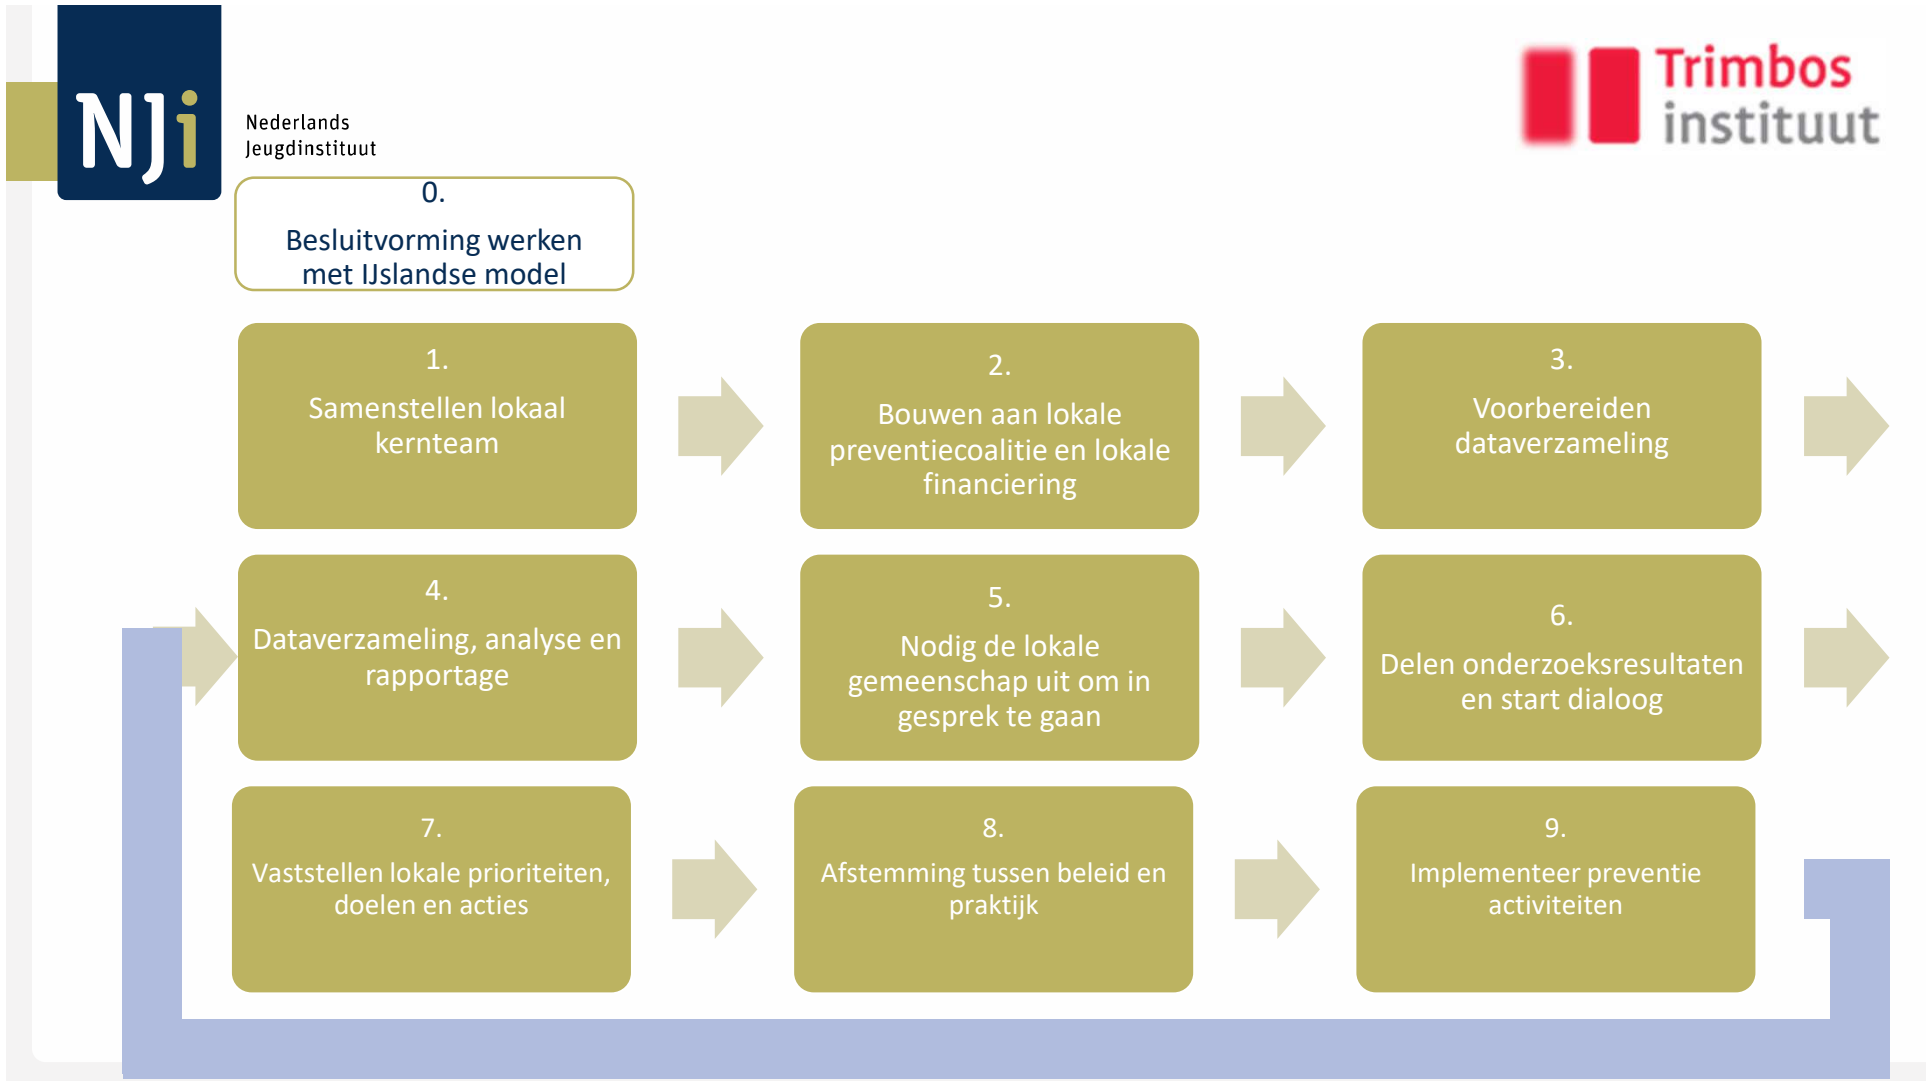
NJi

Nederlands Jeugdinstituut

Trimbos instituut

0.
Besluitvorming werken met IJslandse model

1.
Samenstellen lokaal kernteam

2.
Bouwen aan lokale preventiecoalitie en lokale financiering

3.
Voorbereiden dataverzameling

4.
Dataverzameling, analyse en rapportage

5.
Nodig de lokale gemeenschap uit om in gesprek te gaan

6.
Delen onderzoeksresultaten en start dialoog

7.
Vaststellen lokale prioriteiten, doelen en acties

8.
Afstemming tussen beleid en praktijk

9.
Implementeer preventie activiteiten